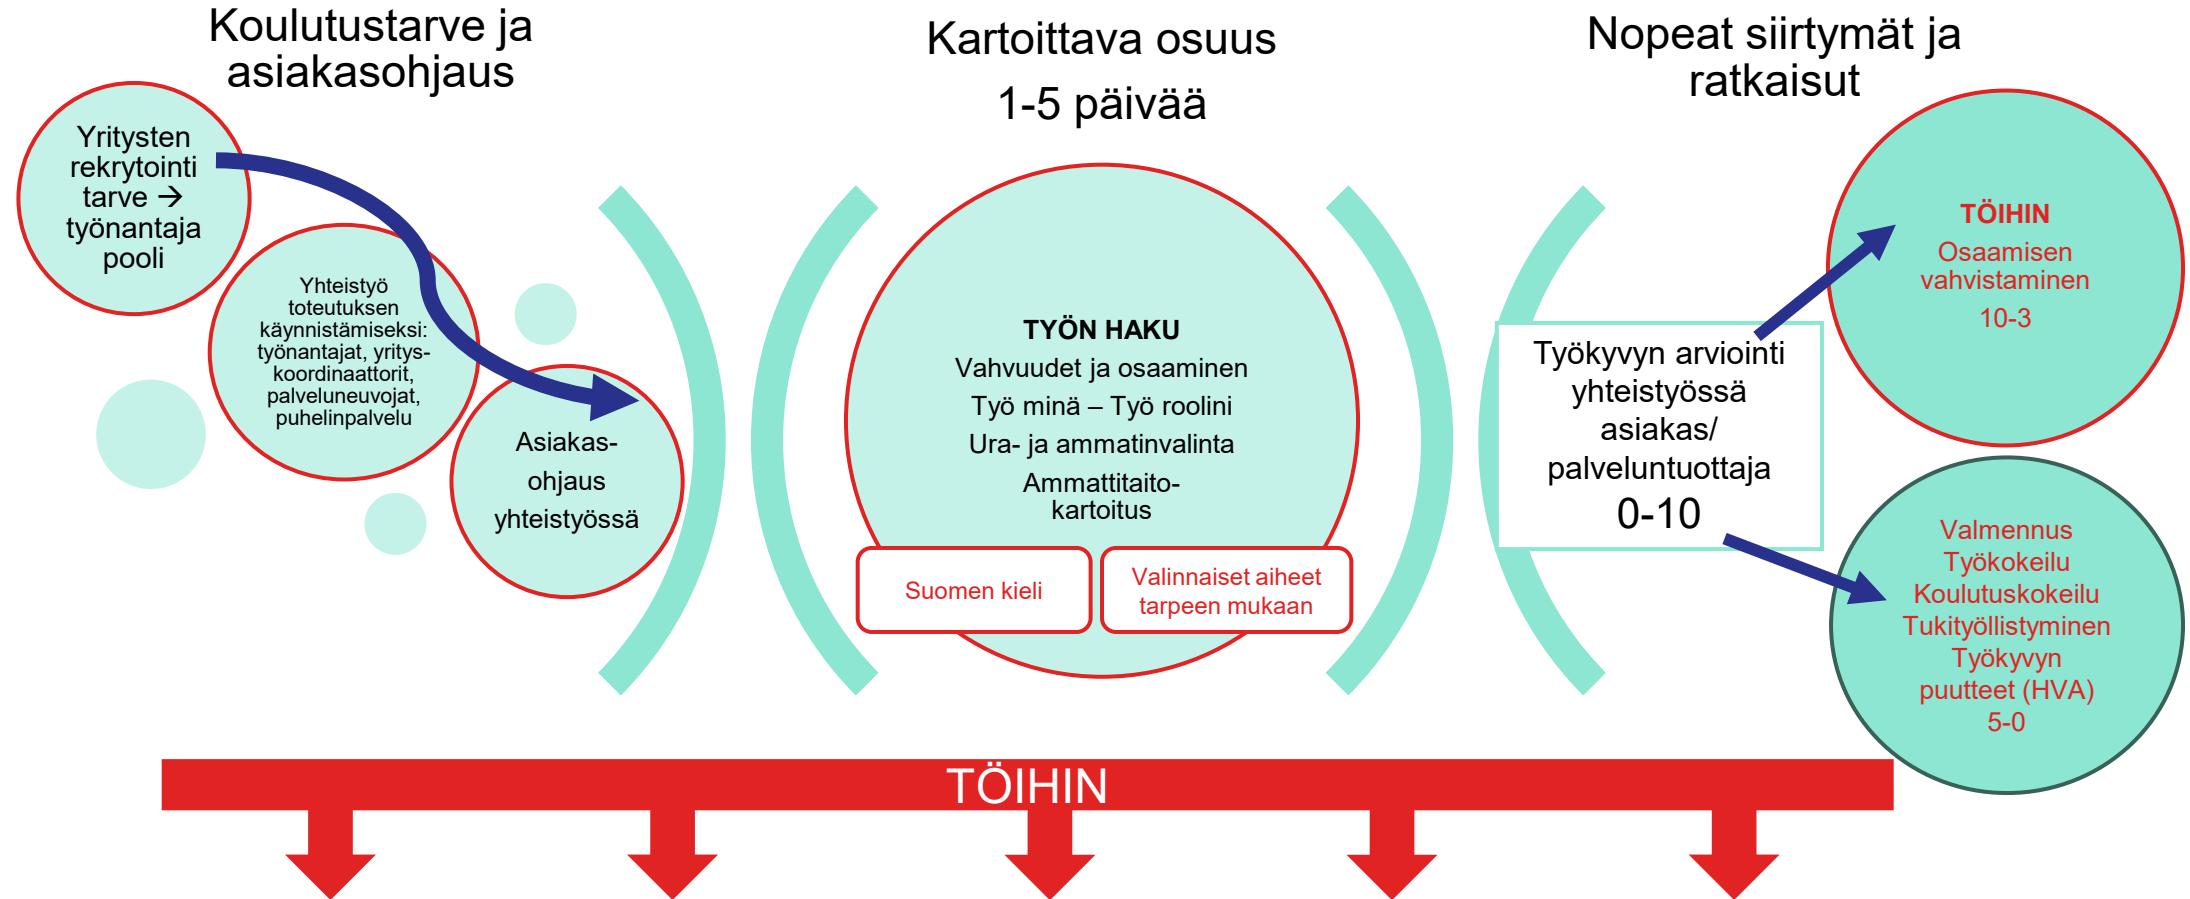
Koulutustarve ja asiakasohjaus

Kartoittava osuus
1-5 päivää

Nopeat siirtymät ja ratkaisut

Yritysten rekrytointi tarve → työnantaja pooli

Yhteistyö toteutuksen käynnistämiseksi: työnantajat, yrityskoordinaattorit, palveluneuvojat, puhelinpalvelu

Asiakasohjaus yhteistyössä

TYÖN HAKU
Vahvuudet ja osaaminen
Työ minä – Työ roolini
Ura- ja ammatinvalinta
Ammattitaitokartoitus

Suomen kieli

Valinnaiset aiheet tarpeen mukaan

Työkyvyn arviointi yhteistyössä asiakas/ palveluntuottaja
0-10

TÖIHIN
Osaamisen vahvistaminen
10-3

Valmennus
Työkokeilu
Koulutuskokeilu
Tukityöllistyminen
Työkyvyn puutteet (HVA)
5-0

TÖIHIN